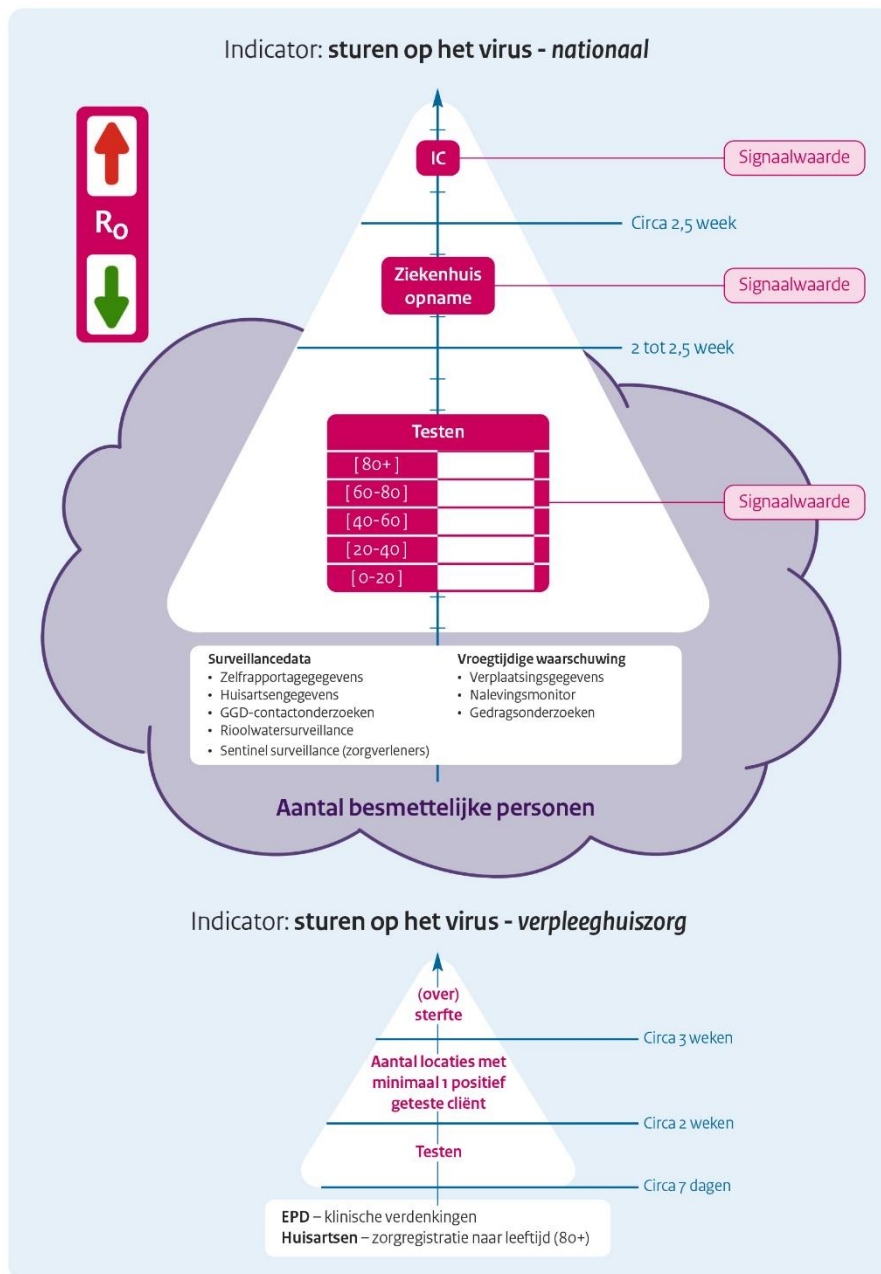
Indicator: **sturen op het virus** - *nationaal*

$R_0$

IC

Signaalwaarde

Circa 2,5 week

Ziekenhuis opname

Signaalwaarde

2 tot 2,5 week

Testen

| Testen | |
|---|---|
| [80+] | |
| [60-80] | |
| [40-60] | |
| [20-40] | |
| [0-20] | |

Signaalwaarde

**Surveillancedata**
• Zelfrapportagegegevens
• Huisartsengegevens
• GGD-contactonderzoeken
• Rioolwatersurveillance
• Sentinel surveillance (zorgverleners)

**Vroegtijdige waarschuwing**
• Verplaatsingsgegevens
• Nalevingsmonitor
• Gedragsonderzoeken

Aantal besmettelijke personen

Indicator: **sturen op het virus** - *verpleeghuiszorg*

(over) sterfte

Circa 3 weken

Aantal locaties met minimaal 1 positief geteste cliënt

Circa 2 weken

Testen

Circa 7 dagen

**EPD** – klinische verdenkingen
**Huisartsen** – zorgregistratie naar leeftijd (80+)